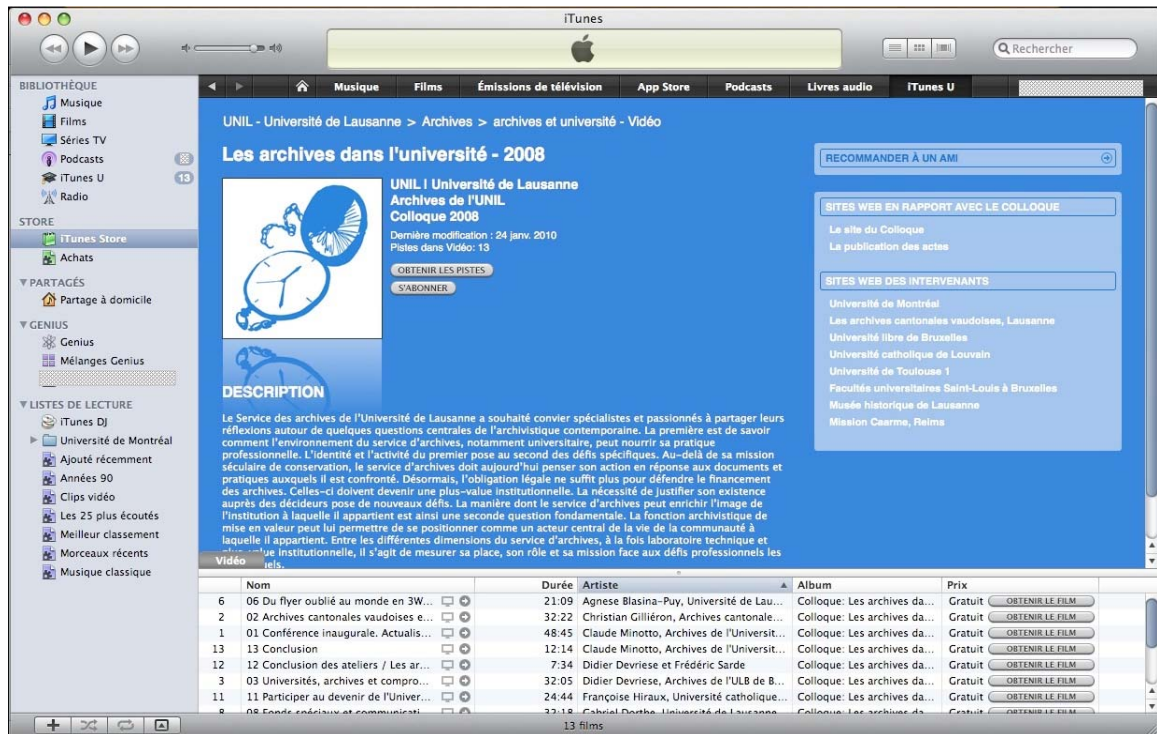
iTunes

Rechercher

BIBLIOTHÈQUE
Musique
Films
Séries TV
Podcasts
iTunes U 13
Radio

STORE
iTunes Store
Achats

PARTAGÉS
Partage à domicile

GENIUS
Genius
Mélanges Genius

LISTES DE LECTURE
iTunes DJ
Université de Montréal
Ajouté récemment
Années 90
Clips vidéo
Les 25 plus écoutés
Meilleur classement
Morceaux récents
Musique classique

Musique | Films | Émissions de télévision | App Store | Podcasts | Livres audio | iTunes U

UNIL - Université de Lausanne > Archives > archives et université - Vidéo

Les archives dans l'université - 2008

UNIL | Université de Lausanne
Archives de l'UNIL
Colloque 2008
Dernière modification : 24 janv. 2010
Pistes dans Vidéo : 13
OBTENIR LES PISTES
S'ABONNER

RECOMMANDER À UN AMI

SITES WEB EN RAPPORT AVEC LE COLLOQUE
Le site du Colloque
La publication des actes

SITES WEB DES INTERVENANTS
Université de Montréal
Les archives cantonales vaudoises, Lausanne
Université libre de Bruxelles
Université catholique de Louvain
Université de Toulouse 1
Facultés universitaires Saint-Louis à Bruxelles
Musée historique de Lausanne
Mission Caarme, Reims

DESCRIPTION

Le Service des archives de l'Université de Lausanne a souhaité convier spécialistes et passionnés à partager leurs réflexions autour de quelques questions centrales de l'archivistique contemporaine. La première est de savoir comment l'environnement du service d'archives, notamment universitaire, peut nourrir sa pratique professionnelle. L'identité et l'activité du premier pose au second des défis spécifiques. Au-delà de sa mission séculaire de conservation, le service d'archives doit aujourd'hui penser son action en réponse aux documents et pratiques auxquels il est confronté. Désormais, l'obligation légale ne suffit plus pour défendre le financement des archives. Celles-ci doivent devenir une plus-value institutionnelle. La nécessité de justifier son existence auprès des décideurs pose de nouveaux défis. La manière dont le service d'archives peut enrichir l'image de l'institution à laquelle il appartient est ainsi une seconde question fondamentale. La fonction archivistique de mise en valeur peut lui permettre de se positionner comme un acteur central de la vie de la communauté à laquelle il appartient. Entre les différentes dimensions du service d'archives, à la fois laboratoire technique et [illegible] institutionnelle, il s'agit de mesurer sa place, son rôle et sa mission face aux défis professionnels les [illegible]

Vidéo

| | Nom | Durée | Artiste | Album | Prix |
|---|---|---|---|---|---|
| 6 | 06 Du flyer oublié au monde en 3W... | 21:09 | Agnese Blasina-Puy, Université de Lau... | Colloque: Les archives da... | Gratuit OBTENIR LE FILM |
| 2 | 02 Archives cantonales vaudoises e... | 32:22 | Christian Gilliéron, Archives cantonale... | Colloque: Les archives da... | Gratuit OBTENIR LE FILM |
| 1 | 01 Conférence inaugurale. Actualis... | 48:45 | Claude Minotto, Archives de l'Universit... | Colloque: Les archives da... | Gratuit OBTENIR LE FILM |
| 13 | 13 Conclusion | 12:14 | Claude Minotto, Archives de l'Universit... | Colloque: Les archives da... | Gratuit OBTENIR LE FILM |
| 12 | 12 Conclusion des ateliers / Les ar... | 7:34 | Didier Devriese et Frédéric Sarde | Colloque: Les archives da... | Gratuit OBTENIR LE FILM |
| 3 | 03 Universités, archives et compro... | 32:05 | Didier Devriese, Archives de l'ULB de B... | Colloque: Les archives da... | Gratuit OBTENIR LE FILM |
| 11 | 11 Participer au devenir de l'Univer... | 24:44 | Françoise Hiraux, Université catholique... | Colloque: Les archives da... | Gratuit OBTENIR LE FILM |
| 8 | 08 Fonds spéciaux et communicati... | 32:18 | Gabriel Dorthe, Université de Lausanne... | Colloque: Les archives da... | Gratuit OBTENIR LE FILM |

13 films